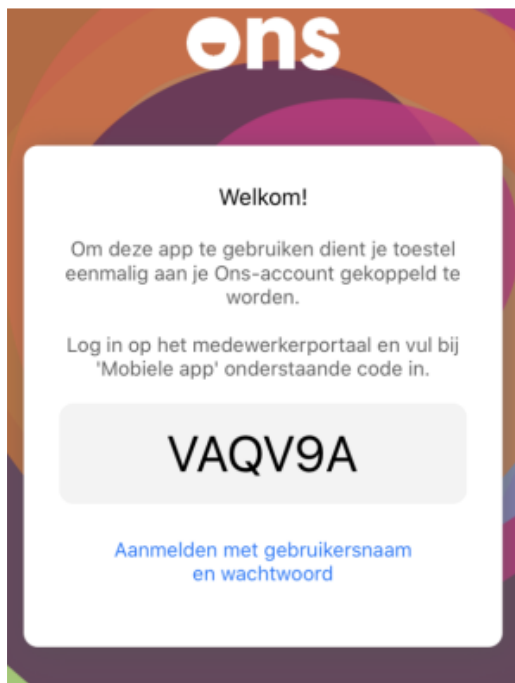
ons

Welkom!

Om deze app te gebruiken dient je toestel eenmalig aan je Ons-account gekoppeld te worden.

Log in op het medewerkerportaal en vul bij 'Mobiele app' onderstaande code in.

VAQV9A

Aanmelden met gebruikersnaam en wachtwoord